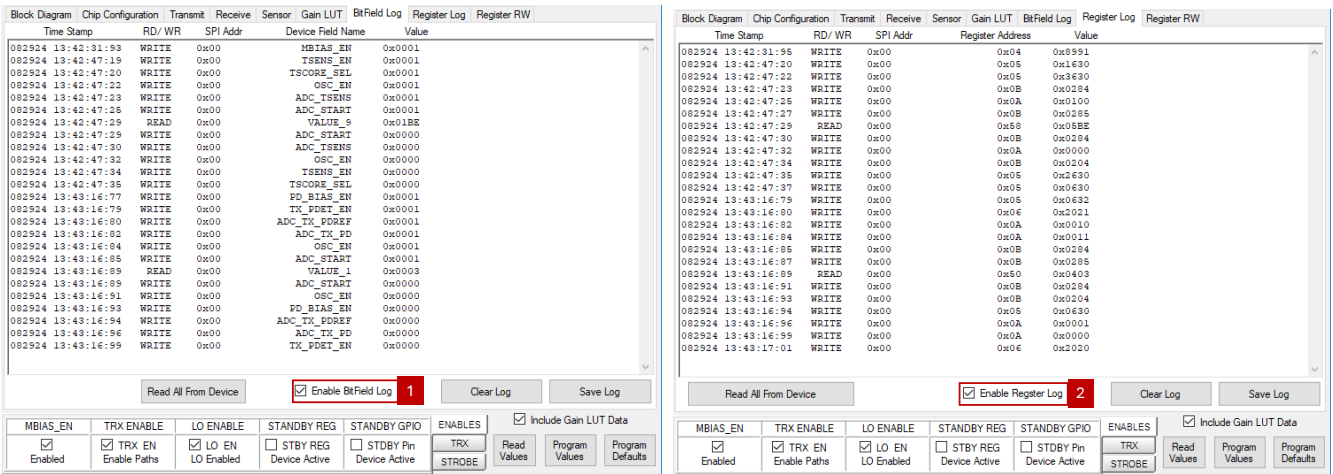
Block Diagram | Chip Configuration | Transmit | Receive | Sensor | Gain LUT | BitField Log | Register Log | Register RW

| Time Stamp | RD/ WR | SPI Addr | Device Field Name | Value |
|---|---|---|---|---|
| 082924 13:42:31:93 | WRITE | 0x00 | MBIAS_EN | 0x0001 |
| 082924 13:42:47:19 | WRITE | 0x00 | TSENS_EN | 0x0001 |
| 082924 13:42:47:20 | WRITE | 0x00 | TSCORE_SEL | 0x0001 |
| 082924 13:42:47:22 | WRITE | 0x00 | OSC_EN | 0x0001 |
| 082924 13:42:47:23 | WRITE | 0x00 | ADC_TSENS | 0x0001 |
| 082924 13:42:47:25 | WRITE | 0x00 | ADC_START | 0x0001 |
| 082924 13:42:47:29 | READ | 0x00 | VALUE_9 | 0x01BE |
| 082924 13:42:47:29 | WRITE | 0x00 | ADC_START | 0x0000 |
| 082924 13:42:47:30 | WRITE | 0x00 | ADC_TSENS | 0x0000 |
| 082924 13:42:47:32 | WRITE | 0x00 | OSC_EN | 0x0000 |
| 082924 13:42:47:34 | WRITE | 0x00 | TSENS_EN | 0x0000 |
| 082924 13:42:47:35 | WRITE | 0x00 | TSCORE_SEL | 0x0000 |
| 082924 13:43:16:77 | WRITE | 0x00 | PD_BIAS_EN | 0x0001 |
| 082924 13:43:16:79 | WRITE | 0x00 | TX_PDET_EN | 0x0001 |
| 082924 13:43:16:80 | WRITE | 0x00 | ADC_TX_PDREF | 0x0001 |
| 082924 13:43:16:82 | WRITE | 0x00 | ADC_TX_PD | 0x0001 |
| 082924 13:43:16:84 | WRITE | 0x00 | OSC_EN | 0x0001 |
| 082924 13:43:16:85 | WRITE | 0x00 | ADC_START | 0x0001 |
| 082924 13:43:16:89 | READ | 0x00 | VALUE_1 | 0x0003 |
| 082924 13:43:16:89 | WRITE | 0x00 | ADC_START | 0x0000 |
| 082924 13:43:16:91 | WRITE | 0x00 | OSC_EN | 0x0000 |
| 082924 13:43:16:93 | WRITE | 0x00 | PD_BIAS_EN | 0x0000 |
| 082924 13:43:16:94 | WRITE | 0x00 | ADC_TX_PDREF | 0x0000 |
| 082924 13:43:16:96 | WRITE | 0x00 | ADC_TX_PD | 0x0000 |
| 082924 13:43:16:99 | WRITE | 0x00 | TX_PDET_EN | 0x0000 |

Read All From Device | Enable BitField Log | 1 | Clear Log | Save Log

Include Gain LUT Data

| MBIAS_EN | TRX ENABLE | LO ENABLE | STANDBY REG | STANDBY GPIO |
|---|---|---|---|---|
| Enabled | TRX EN Enable Paths | LO EN LO Enabled | STBY REG Device Active | STDBY Pin Device Active |

ENABLES | TRX | STROBE | Read Values | Program Values | Program Defaults

Block Diagram | Chip Configuration | Transmit | Receive | Sensor | Gain LUT | BitField Log | Register Log | Register RW

| Time Stamp | RD/ WR | SPI Addr | Register Address | Value |
|---|---|---|---|---|
| 082924 13:42:31:95 | WRITE | 0x00 | 0x04 | 0x8991 |
| 082924 13:42:47:20 | WRITE | 0x00 | 0x05 | 0x1630 |
| 082924 13:42:47:22 | WRITE | 0x00 | 0x05 | 0x3630 |
| 082924 13:42:47:23 | WRITE | 0x00 | 0x0B | 0x0284 |
| 082924 13:42:47:25 | WRITE | 0x00 | 0x0A | 0x0100 |
| 082924 13:42:47:27 | WRITE | 0x00 | 0x0B | 0x0285 |
| 082924 13:42:47:29 | READ | 0x00 | 0x58 | 0x05BE |
| 082924 13:42:47:30 | WRITE | 0x00 | 0x0B | 0x0284 |
| 082924 13:42:47:32 | WRITE | 0x00 | 0x0A | 0x0000 |
| 082924 13:42:47:34 | WRITE | 0x00 | 0x0B | 0x0204 |
| 082924 13:42:47:35 | WRITE | 0x00 | 0x05 | 0x2630 |
| 082924 13:42:47:37 | WRITE | 0x00 | 0x05 | 0x0630 |
| 082924 13:43:16:79 | WRITE | 0x00 | 0x05 | 0x0632 |
| 082924 13:43:16:80 | WRITE | 0x00 | 0x06 | 0x2021 |
| 082924 13:43:16:82 | WRITE | 0x00 | 0x0A | 0x0010 |
| 082924 13:43:16:84 | WRITE | 0x00 | 0x0A | 0x0011 |
| 082924 13:43:16:85 | WRITE | 0x00 | 0x0B | 0x0284 |
| 082924 13:43:16:87 | WRITE | 0x00 | 0x0B | 0x0285 |
| 082924 13:43:16:89 | READ | 0x00 | 0x50 | 0x0403 |
| 082924 13:43:16:91 | WRITE | 0x00 | 0x0B | 0x0284 |
| 082924 13:43:16:93 | WRITE | 0x00 | 0x0B | 0x0204 |
| 082924 13:43:16:94 | WRITE | 0x00 | 0x05 | 0x0630 |
| 082924 13:43:16:96 | WRITE | 0x00 | 0x0A | 0x0001 |
| 082924 13:43:16:99 | WRITE | 0x00 | 0x0A | 0x0000 |
| 082924 13:43:17:01 | WRITE | 0x00 | 0x06 | 0x2020 |

Read All From Device | Enable Regster Log | 2 | Clear Log | Save Log

Include Gain LUT Data

| MBIAS_EN | TRX ENABLE | LO ENABLE | STANDBY REG | STANDBY GPIO |
|---|---|---|---|---|
| Enabled | TRX EN Enable Paths | LO EN LO Enabled | STBY REG Device Active | STDBY Pin Device Active |

ENABLES | TRX | STROBE | Read Values | Program Values | Program Defaults